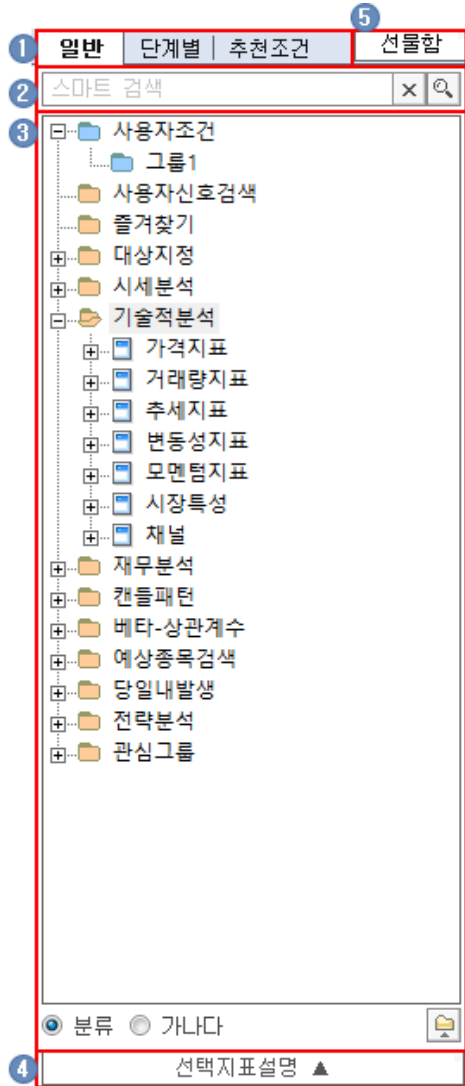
1 일반 | 단계별 | 추천조건
5 선물함
2 스마트 검색
3
사용자조건
그룹1
사용자신호검색
즐겨찾기
대상지정
시세분석
기술적분석
가격지표
거래량지표
추세지표
변동성지표
모멘텀지표
시장특성
채널
재무분석
캔들패턴
베타-상관계수
예상종목검색
당일내발생
전략분석
관심그룹
분류 가나다
4 선택지표설명 ▲